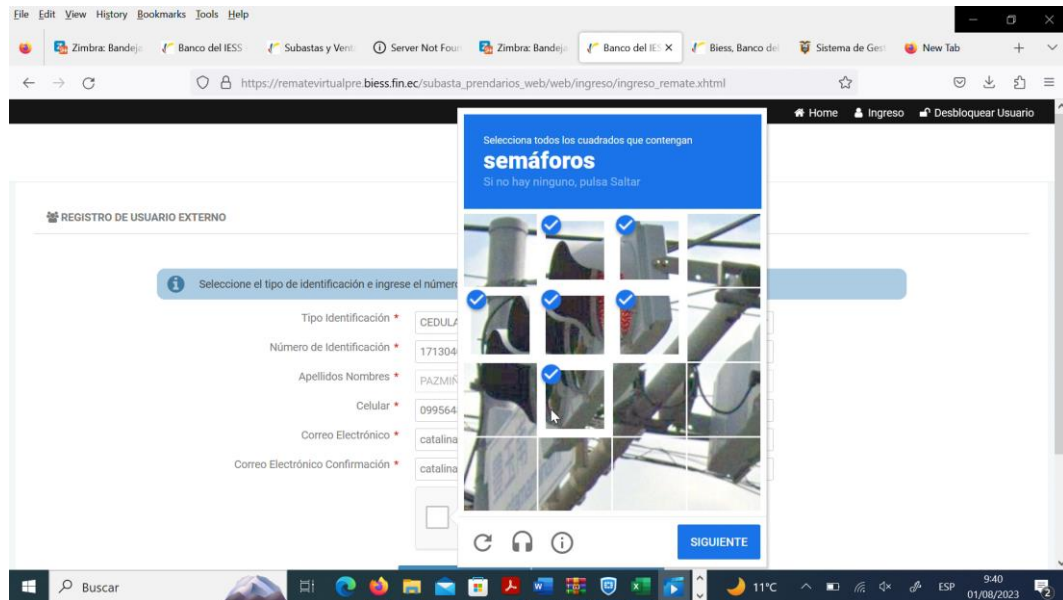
File Edit View History Bookmarks Tools Help

Zimbra: Bandej Banco del IESS Subastas y Vent Server Not Foun Zimbra: Bandej Banco del IE ✕ Biess, Banco de Sistema de Ges New Tab +

https://rematevirtualpre.biess.fin.ec/subasta_prendarios_web/web/ingreso/ingreso_remate.xhtml

Home Ingreso Desbloquear Usuario

REGISTRO DE USUARIO EXTERNO

Seleccione el tipo de identificación e ingrese el número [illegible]

Tipo Identificación * CEDUL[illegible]

Número de Identificación * 171304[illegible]

Apellidos Nombres * PAZMIÑ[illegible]

Celular * 099564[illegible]

Correo Electrónico * catalina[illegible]

Correo Electrónico Confirmación * catalina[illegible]

Selecciona todos los cuadrados que contengan
semáforos
Si no hay ninguno, pulsa Saltar

SIGUIENTE

Buscar

11°C ESP 9:40 01/08/2023